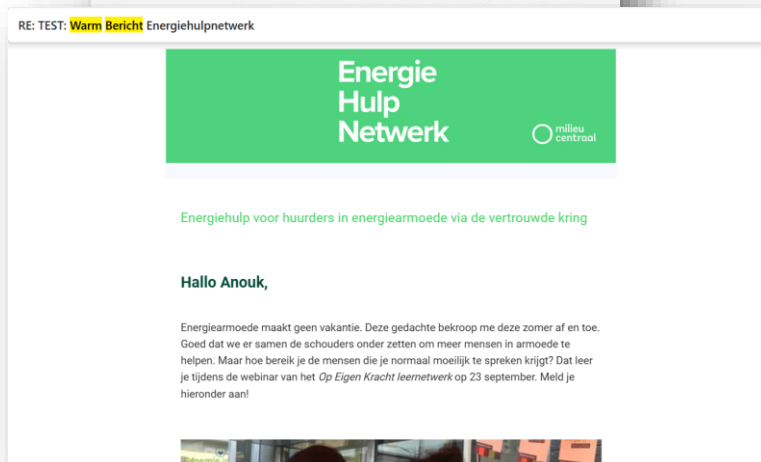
RE: TEST: Warm Bericht Energiehulpnetwerk

Energie Hulp Netwerk

milieu centraal

Energiehulp voor huurders in energiearmoede via de vertrouwde kring

Hallo Anouk,

Energiearmoede maakt geen vakantie. Deze gedachte bekroop me deze zomer af en toe. Goed dat we er samen de schouders onder zetten om meer mensen in armoede te helpen. Maar hoe bereik je de mensen die je normaal moeilijk te spreken krijgt? Dat leer je tijdens de webinar van het *Op Eigen Kracht leernetwerk* op 23 september. Meld je hieronder aan!